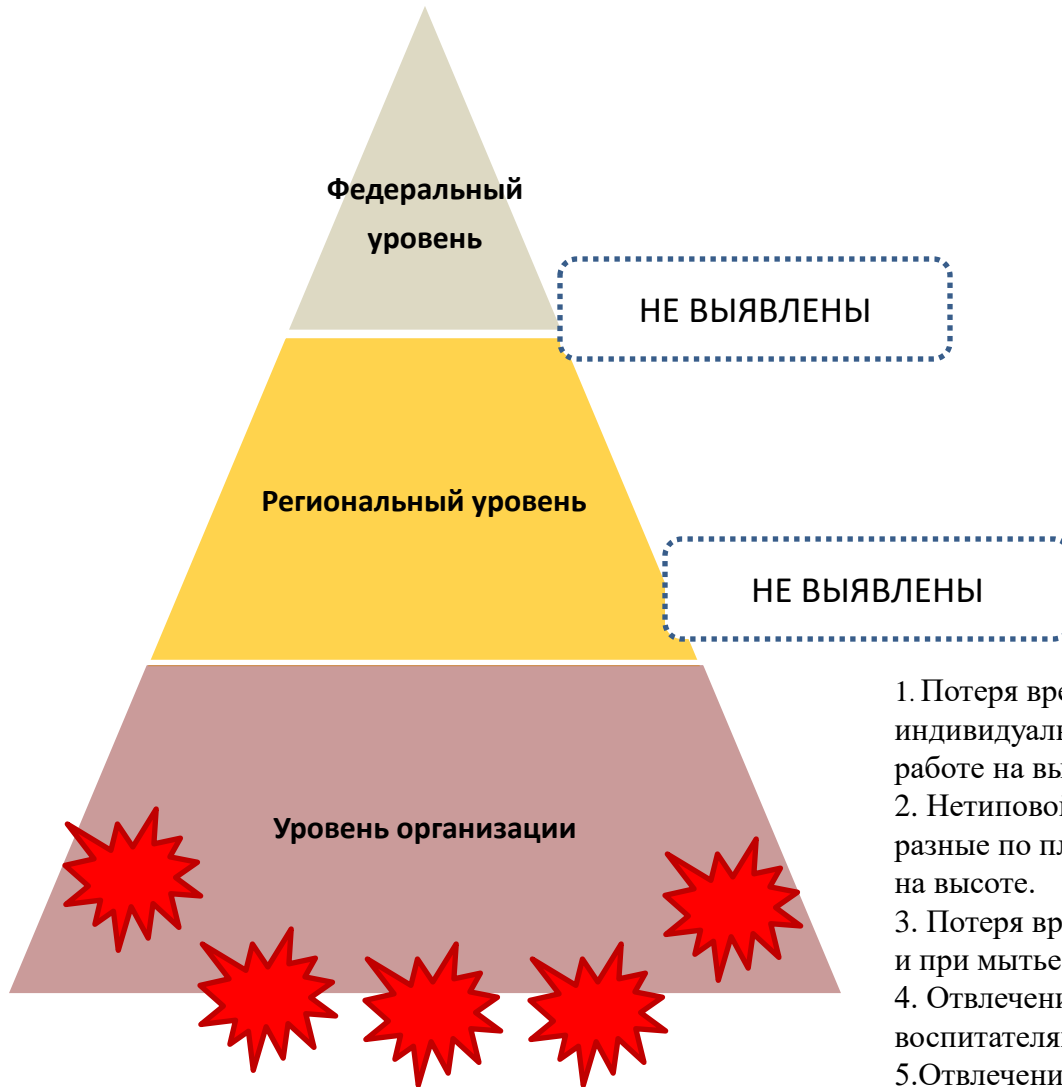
Федеральный уровень

НЕ ВЫЯВЛЕНЫ

Региональный уровень

НЕ ВЫЯВЛЕНЫ

Уровень организации

1. Потеря вре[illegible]
индивидуалі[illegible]
работе на вы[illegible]
2. Нетипово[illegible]
разные по пл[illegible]
на высоте.
3. Потеря вр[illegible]
и при мытье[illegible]
4. Отвлечени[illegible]
воспитателя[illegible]
5.Отвлечени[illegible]